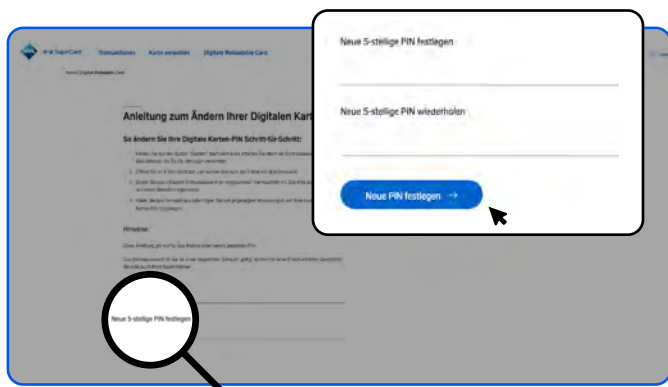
Neue 5-stellige PIN festlegen

Neue 5-stellige PIN wiederholen

Neue PIN festlegen →

Transaktionen Karte verwalten Digitale Reloadable Card

Anleitung zum Ändern Ihrer Digitalen Kart

So ändern Sie Ihre Digitale Karten-PIN Schritt-für-Schritt:

Hinweise:

Neue 5-stellige PIN festlegen